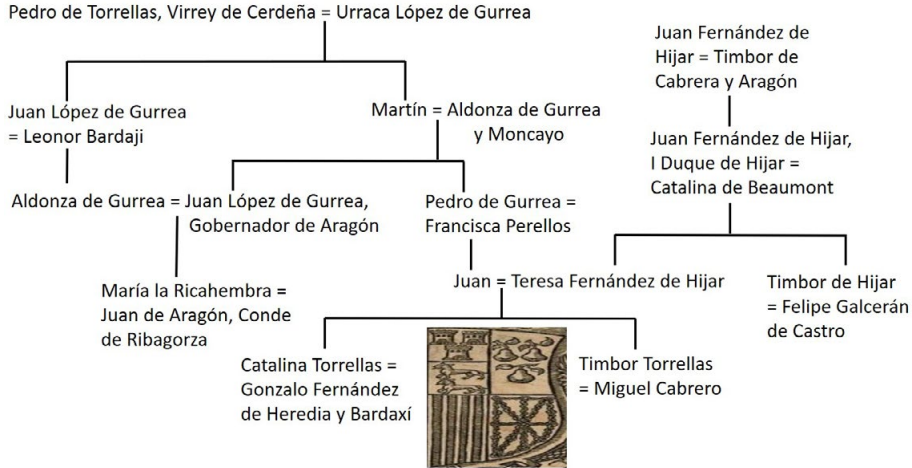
Pedro de Torrellas, Virrey de Cerdeña = Urraca López de Gurrea

Juan Fernández de Hijar = Timbor de Cabrera y Aragón

Juan López de Gurrea = Leonor Bardaji

Martín = Aldonza de Gurrea y Moncayo

Juan Fernández de Hijar, I Duque de Hijar = Catalina de Beaumont

Aldonza de Gurrea = Juan López de Gurrea, Gobernador de Aragón

Pedro de Gurrea = Francisca Perellos

Juan = Teresa Fernández de Hijar

Timbor de Hijar = Felipe Galcerán de Castro

María la Ricahembra = Juan de Aragón, Conde de Ribagorza

Catalina Torrellas = Gonzalo Fernández de Heredia y Bardaxí

Timbor Torrellas = Miguel Cabrero